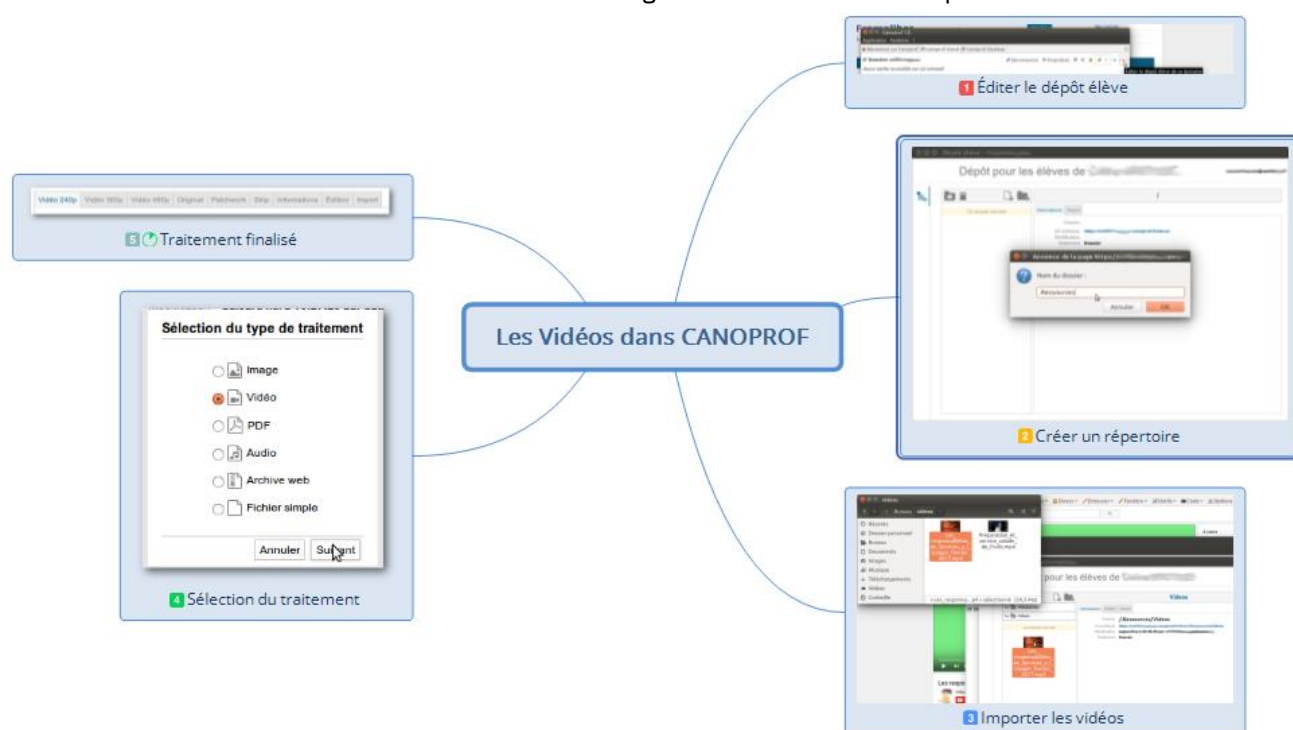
Les Vidéos dans CANOPROF

1 Éditer le dépôt élève

Dépôt pour les élèves de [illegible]

Nom du dossier :

Ressources

Annuler OK

2 Créer un répertoire

pour les élèves de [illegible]

Vidéos

/Ressources/Vidéos

3 Importer les vidéos

Sélection du type de traitement

Image

Vidéo

PDF

Audio

Archive web

Fichier simple

Annuler Suivant

4 Sélection du traitement

Vidéo 240p Vidéo 360p Vidéo 480p Original Patchwork Strip Informations Éditer Import

5 Traitement finalisé